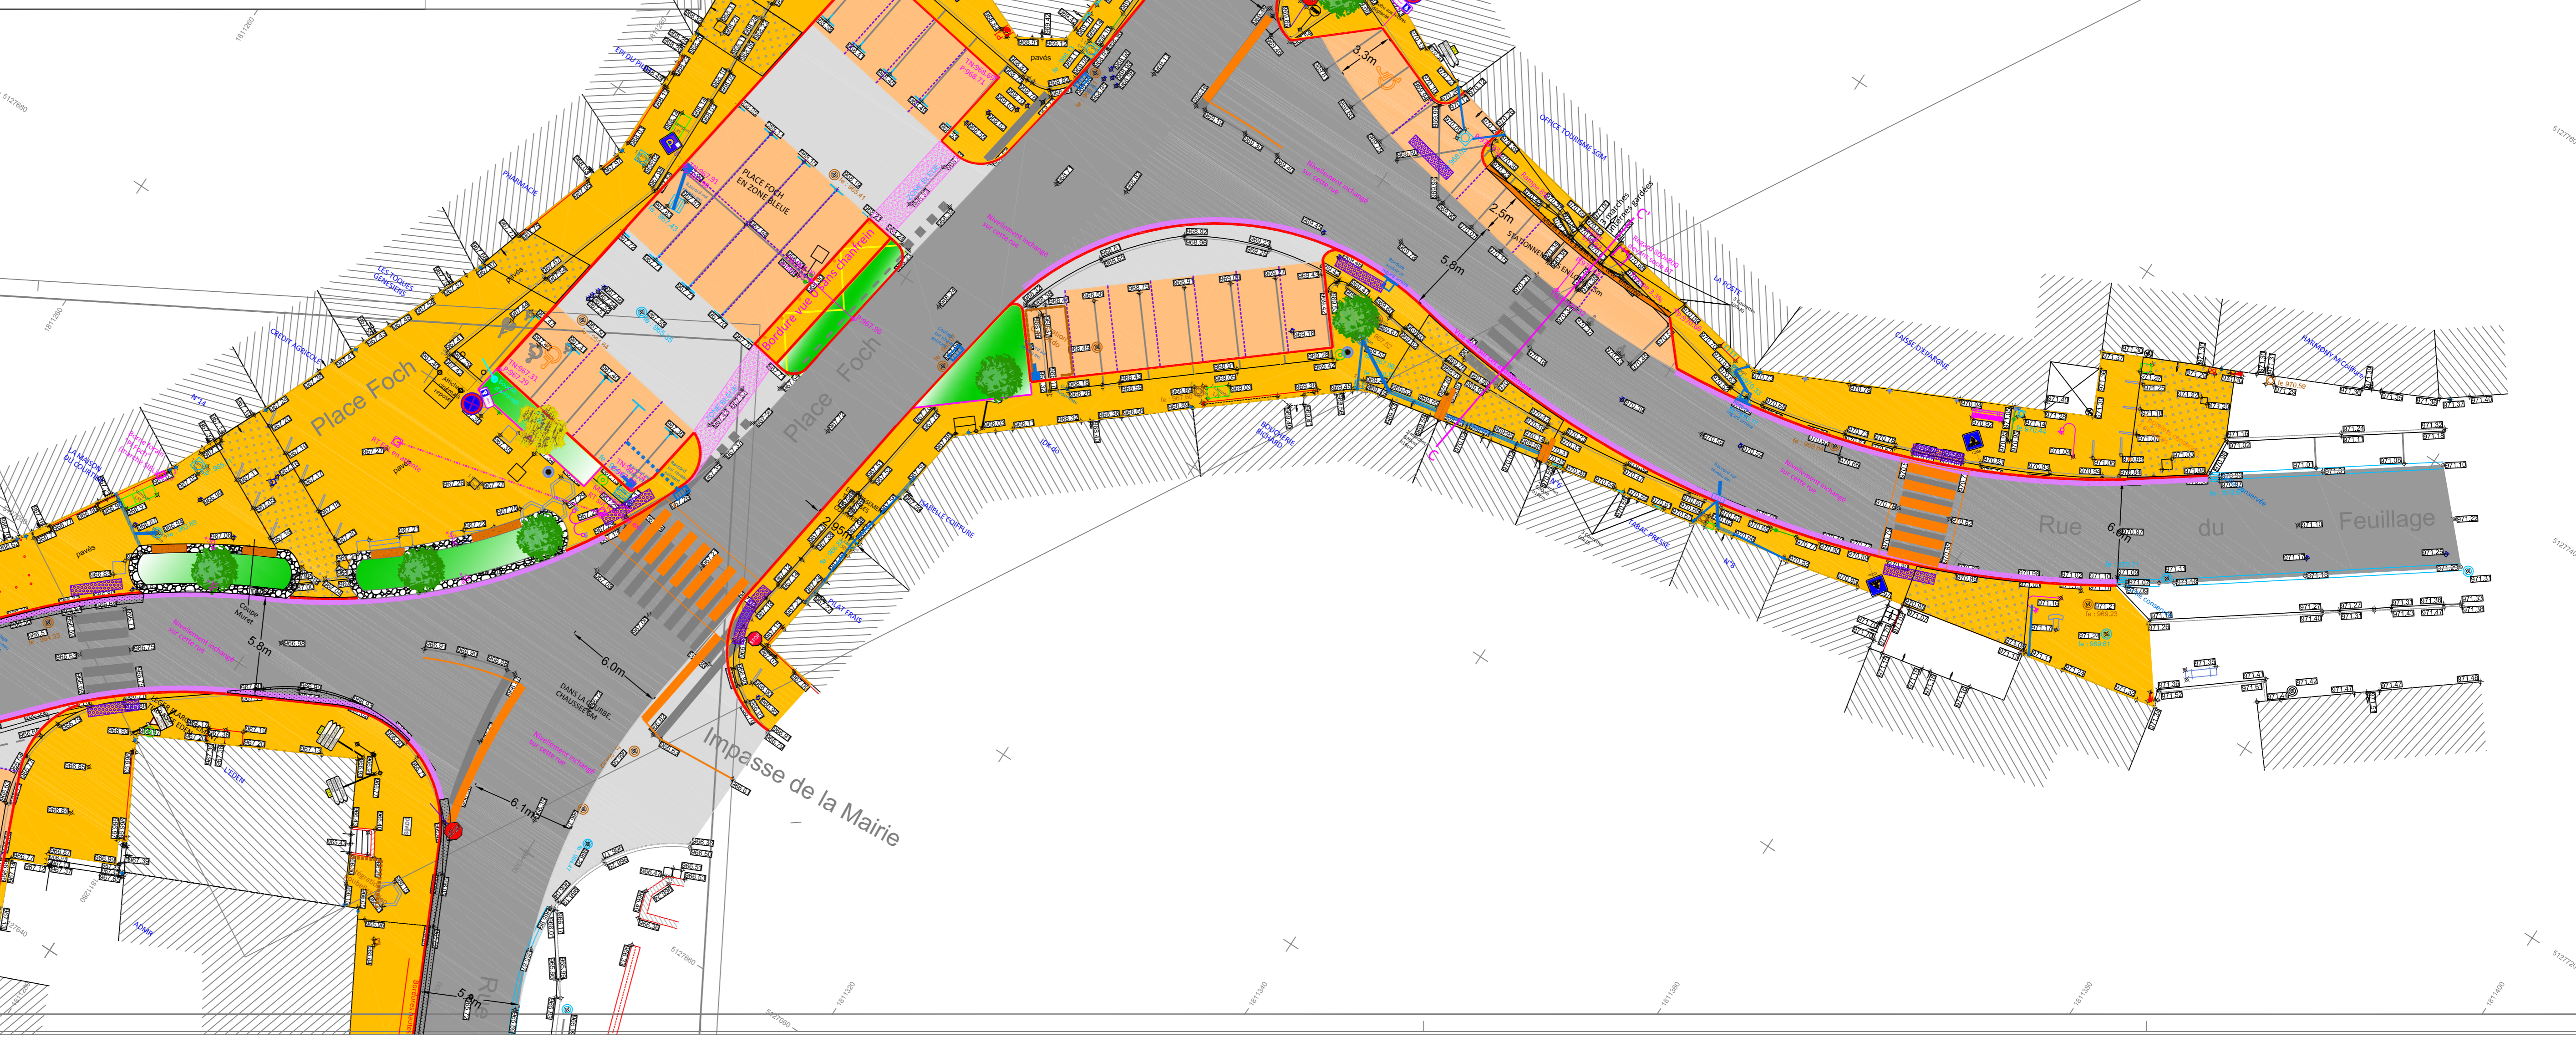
Place Foch

Place Foch

Rue du Feuillage

Impasse de la Mairie

PLACE FOCH EN ZONE BLEUE

Bordure vue 0 sans chanfrein

pavés

pavés

pavés

3.3m

2.5m

5.8m

5.8m

6.0m

6.1m

6.9m

5.8m

2.95m

PHARMACIE

LES POCHES GENEREUSES

CREDIT AGRICOLE

N°14

LA MAISON DU COURTIER

OFFICE TOURISME SGM

LA POSTE

CAISSE D'EPARGNE

HARMONY

BOUCHERIE

TABAC PRESSE

PLAT FRAIS

ISABELLE COIFFURE

DANS LA COURBE CHAUSSEE 6M

STATIONNEMENT EN LONGITUDINAL

Nivellement inchangé sur cette rue

Nivellement inchangé sur cette rue

Nivellement inchangé sur cette rue

Nivellement inchangé sur cette rue

Nivellement inchangé sur cette rue

Nivellement inchangé sur cette rue

Coupe Muret

5127680

1811260

1811280

5127640

5127660

5127660

1811320

1811340

1811360

1811380

1811400

5127720

5127740

5127760

C

C'